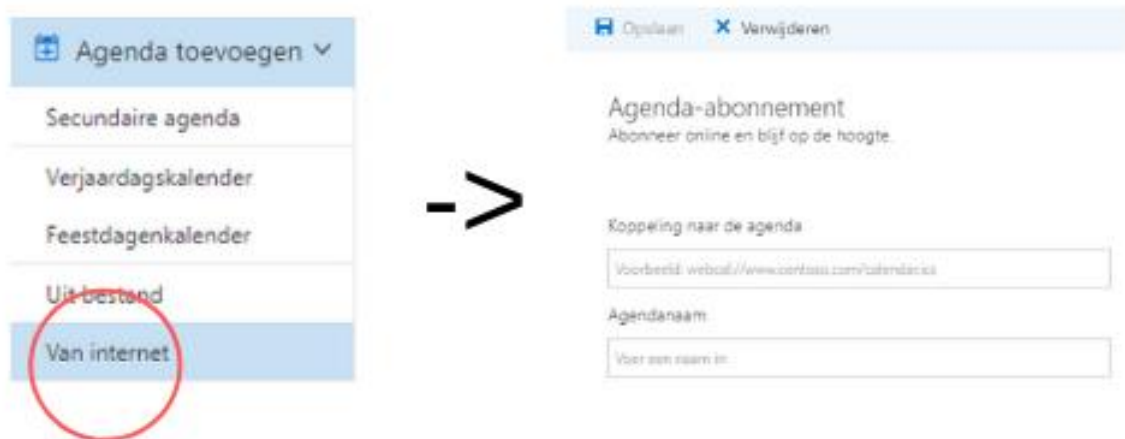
Agenda toevoegen

Secundaire agenda

Verjaardagskalender

Feestdagenkalender

Uit bestand

Van internet

->

Opslaan Verwijderen

Agenda-abonnement
Abonneer online en blijf op de hoogte.

Koppeling naar de agenda

Voorbeeld: webcal://www.contoso.com/calendar.ics

Agendanaam

Voer een naam in